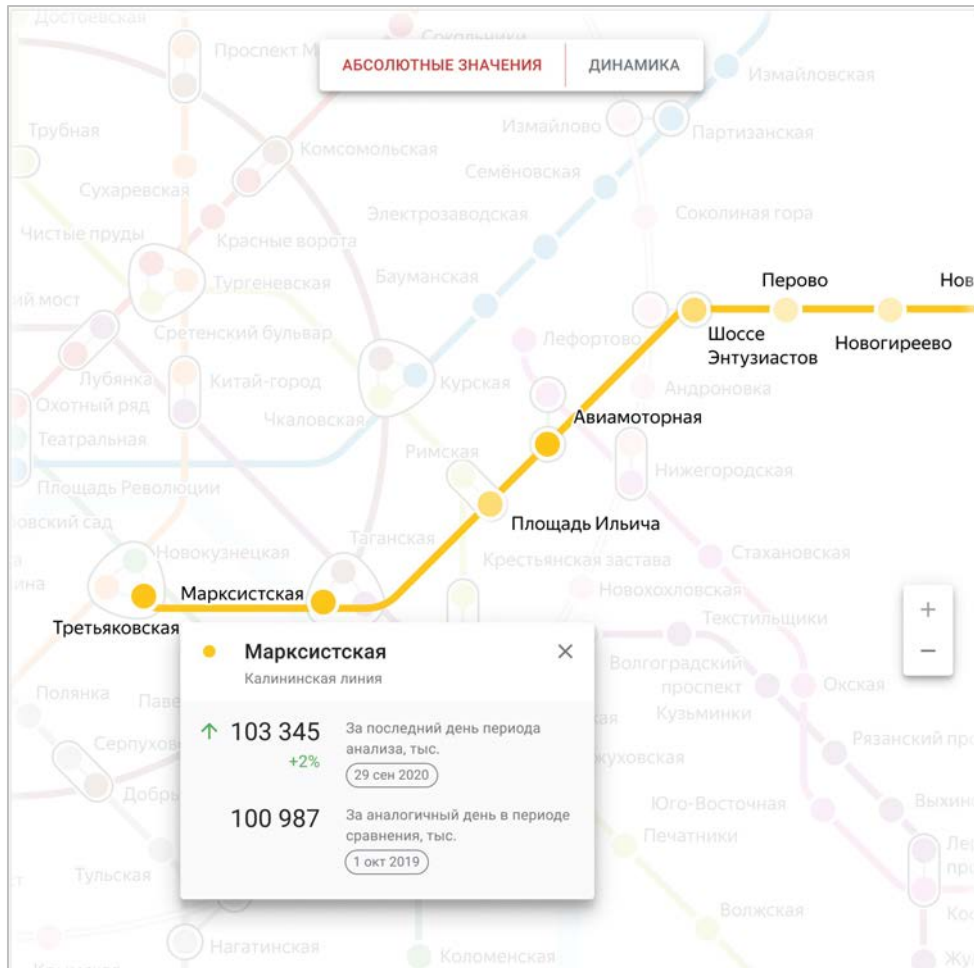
АБСОЛЮТНЫЕ ЗНАЧЕНИЯ
ДИНАМИКА

Достоевская
Проспект М
Сокольники
Измайловская
Трубная
Измайлово
Партизанская
Комсомольская
Семёновская
Сухаревская
Электрозаводская
Соколиная гора
Чистые пруды
Красные ворота
Тургеневская
Бауманская
Перово
Нов
ий мост
Шоссе Энтузиастов
Новогиреево
Сретенский бульвар
Лефортово
Лубянка
Китай-город
Курская
Андроновка
Охотный ряд
Чкаловская
Авиамоторная
Театральная
Римская
Нижегородская
Площадь Революции
Площадь Ильича
овский сад
Новокузнецкая
Таганская
Стахановская
Крестьянская застава
ина
Новохохловская
Марксистская
Третьяковская
Текстильщики
+
−
Полянка
Паве
Серпухов
Добры
Тульская
Нагатинская
Коломенская
Волгоградский проспект
Окская
Кузьминки
Рязанский про
Юго-Восточная
Выхин
Печатники
Волжская
Лер
про
Кос
Жу

Марксистская
Калининская линия
↑ 103 345
+2%
За последний день периода анализа, тыс.
29 сен 2020
100 987
За аналогичный день в периоде сравнения, тыс.
1 окт 2019